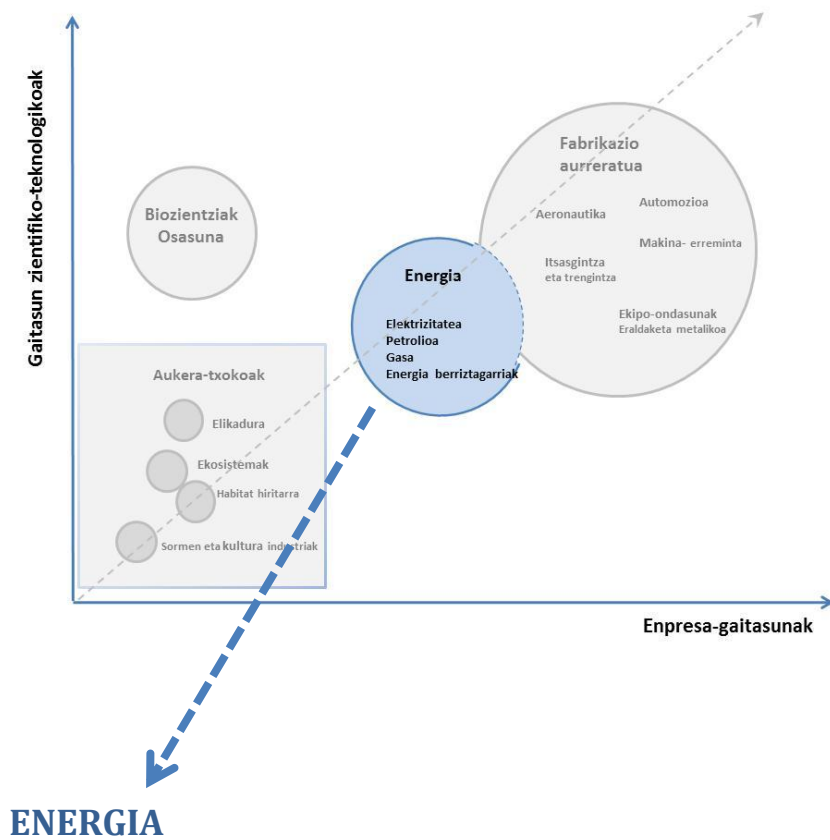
Gaitasun zientifiko-teknologikoak

Fabrikazio aurreratua

Aeronautika

Automozioa

Makina- erreminta

Itsasgintza eta trengintza

Ekipo-ondasunak

Eraldaketa metalikoa

Biozientziak Osasuna

Energia

Elektrizitatea

Petrolioa

Gasa

Energia berriztagarriak

Aukera-txokoak

Elikadura

Ekosistemak

Habitat hiritarra

Sormen eta kultura industriak

Enpresa-gaitasunak

ENERGIA